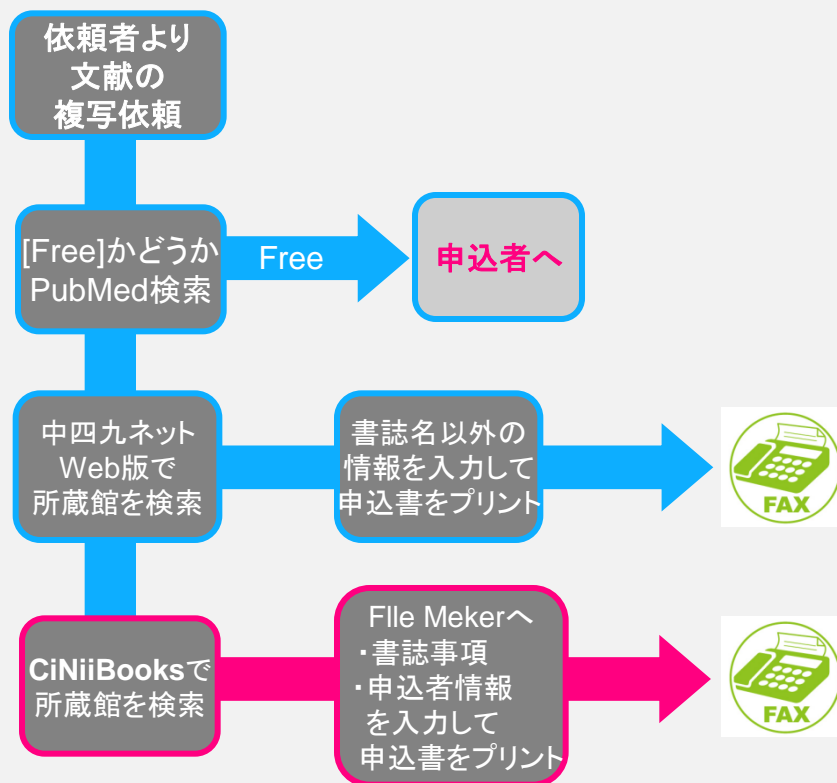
依頼者より文献の複写依頼

[Free]かどうかPubMed検索

Free

申込者へ

中四九ネットWeb版で所蔵館を検索

書誌名以外の情報を入力して申込書をプリント

FAX

CiNiiBooksで所蔵館を検索

FIle Mekerへ
･書誌事項
･申込者情報
を入力して
申込書をプリント

FAX